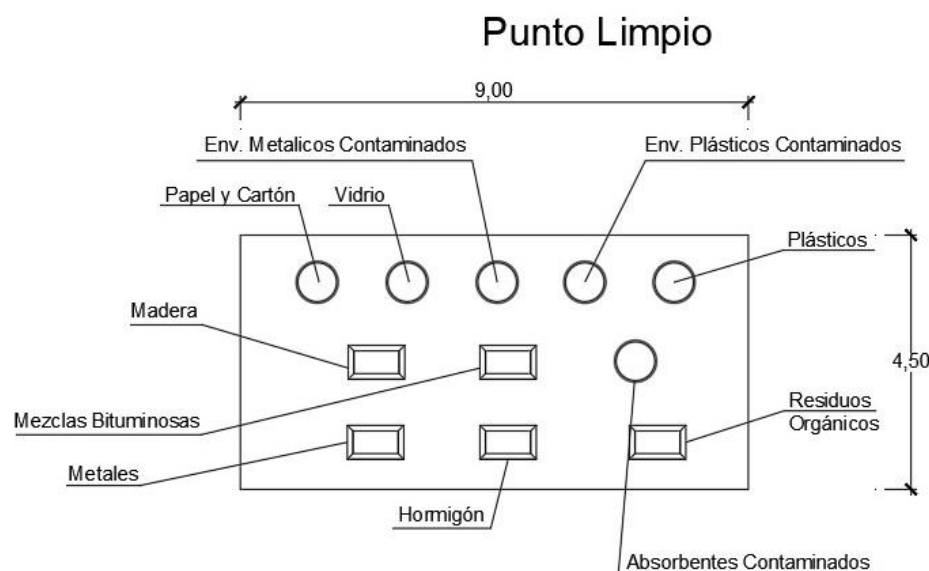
Punto Limpio

9,00

Env. Metalicos Contaminados

Env. Plásticos Contaminados

Papel y Cartón

Vidrio

Plásticos

Madera

4,50

Mezclas Bituminosas

Residuos Orgánicos

Metales

Hormigón

Absorbentes Contaminados